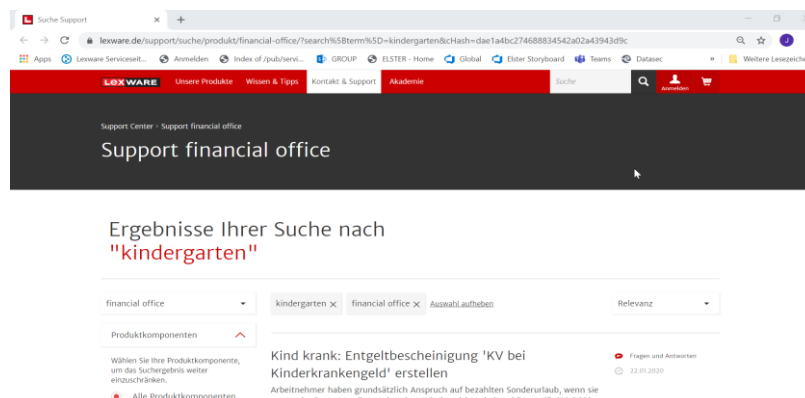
Suche Support × +

lexware.de/support/suche/produkt/financial-office/?search%5Bterm%5D=kindergarten&cHash=dae1a4bc274688834542a02a43943d9c

Apps Lexware Serviceseit... Anmelden Index of /pub/servi... GROUP ELSTER - Home Global Elster Storyboard Teams Datasec » Weitere Lesezeiche

LEXWARE Unsere Produkte Wissen & Tipps Kontakt & Support Akademie Suche Anmelden

Support Center › Support financial office

Support financial office

Ergebnisse Ihrer Suche nach "kindergarten"

financial office

kindergarten × financial office × Auswahl aufheben

Relevanz

Produktkomponenten

Wählen Sie Ihre Produktkomponente, um das Suchergebnis weiter einzuschränken.

Alle Produktkomponenten

Kind krank: Entgeltbescheinigung 'KV bei Kinderkrankengeld' erstellen

Fragen und Antworten

22.01.2020

Arbeitnehmer haben grundsätzlich Anspruch auf bezahlten Sonderurlaub, wenn sie